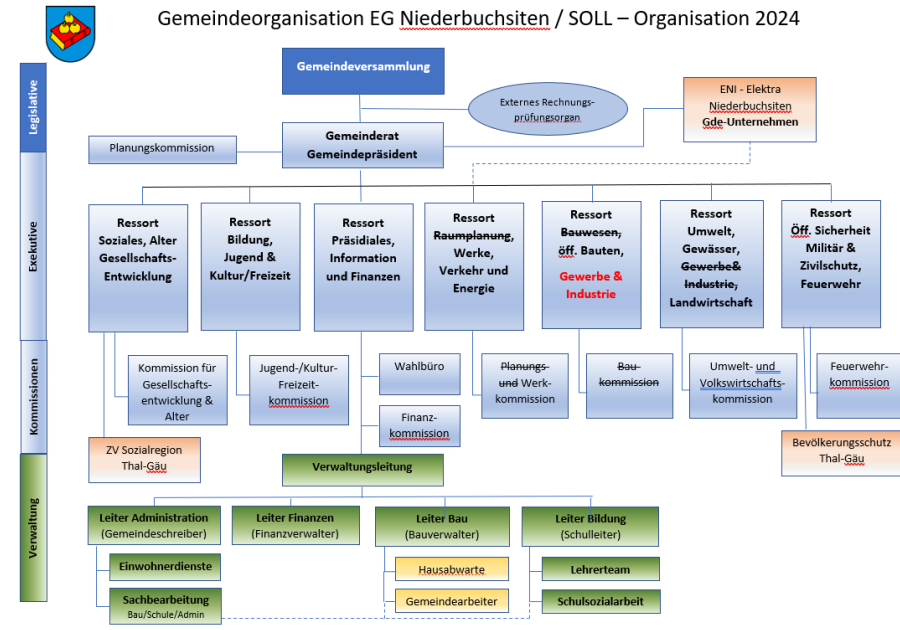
Gemeindeorganisation EG Niederbuchsiten / SOLL – Organisation 2024

Legislative

Exekutive

Kommissionen

Verwaltung

Gemeindeversammlung

Externes Rechnungsprüfungsorgan

ENI - Elektra Niederbuchsiten Gde-Unternehmen

Planungskommission

Gemeinderat Gemeindepräsident

Ressort Soziales, Alter Gesellschafts-Entwicklung

Ressort Bildung, Jugend & Kultur/Freizeit

Ressort Präsidiales, Information und Finanzen

Ressort Raumplanung, Werke, Verkehr und Energie

Ressort Bauwesen, öff. Bauten, Gewerbe & Industrie

Ressort Umwelt, Gewässer, Gewerbe& Industrie, Landwirtschaft

Ressort Öff. Sicherheit Militär & Zivilschutz, Feuerwehr

Kommission für Gesellschafts-entwicklung & Alter

Jugend-/Kultur-Freizeit-kommission

Wahlbüro

Planungs- und Werk-kommission

Bau-kommission

Umwelt- und Volkswirtschafts-kommission

Feuerwehr-kommission

Finanz-kommission

ZV Sozialregion Thal-Gäu

Bevölkerungsschutz Thal-Gäu

Verwaltungsleitung

Leiter Administration (Gemeindeschreiber)

Leiter Finanzen (Finanzverwalter)

Leiter Bau (Bauverwalter)

Leiter Bildung (Schulleiter)

Einwohnerdienste

Hausabwarte

Lehrerteam

Sachbearbeitung Bau/Schule/Admin

Gemeindearbeiter

Schulsozialarbeit